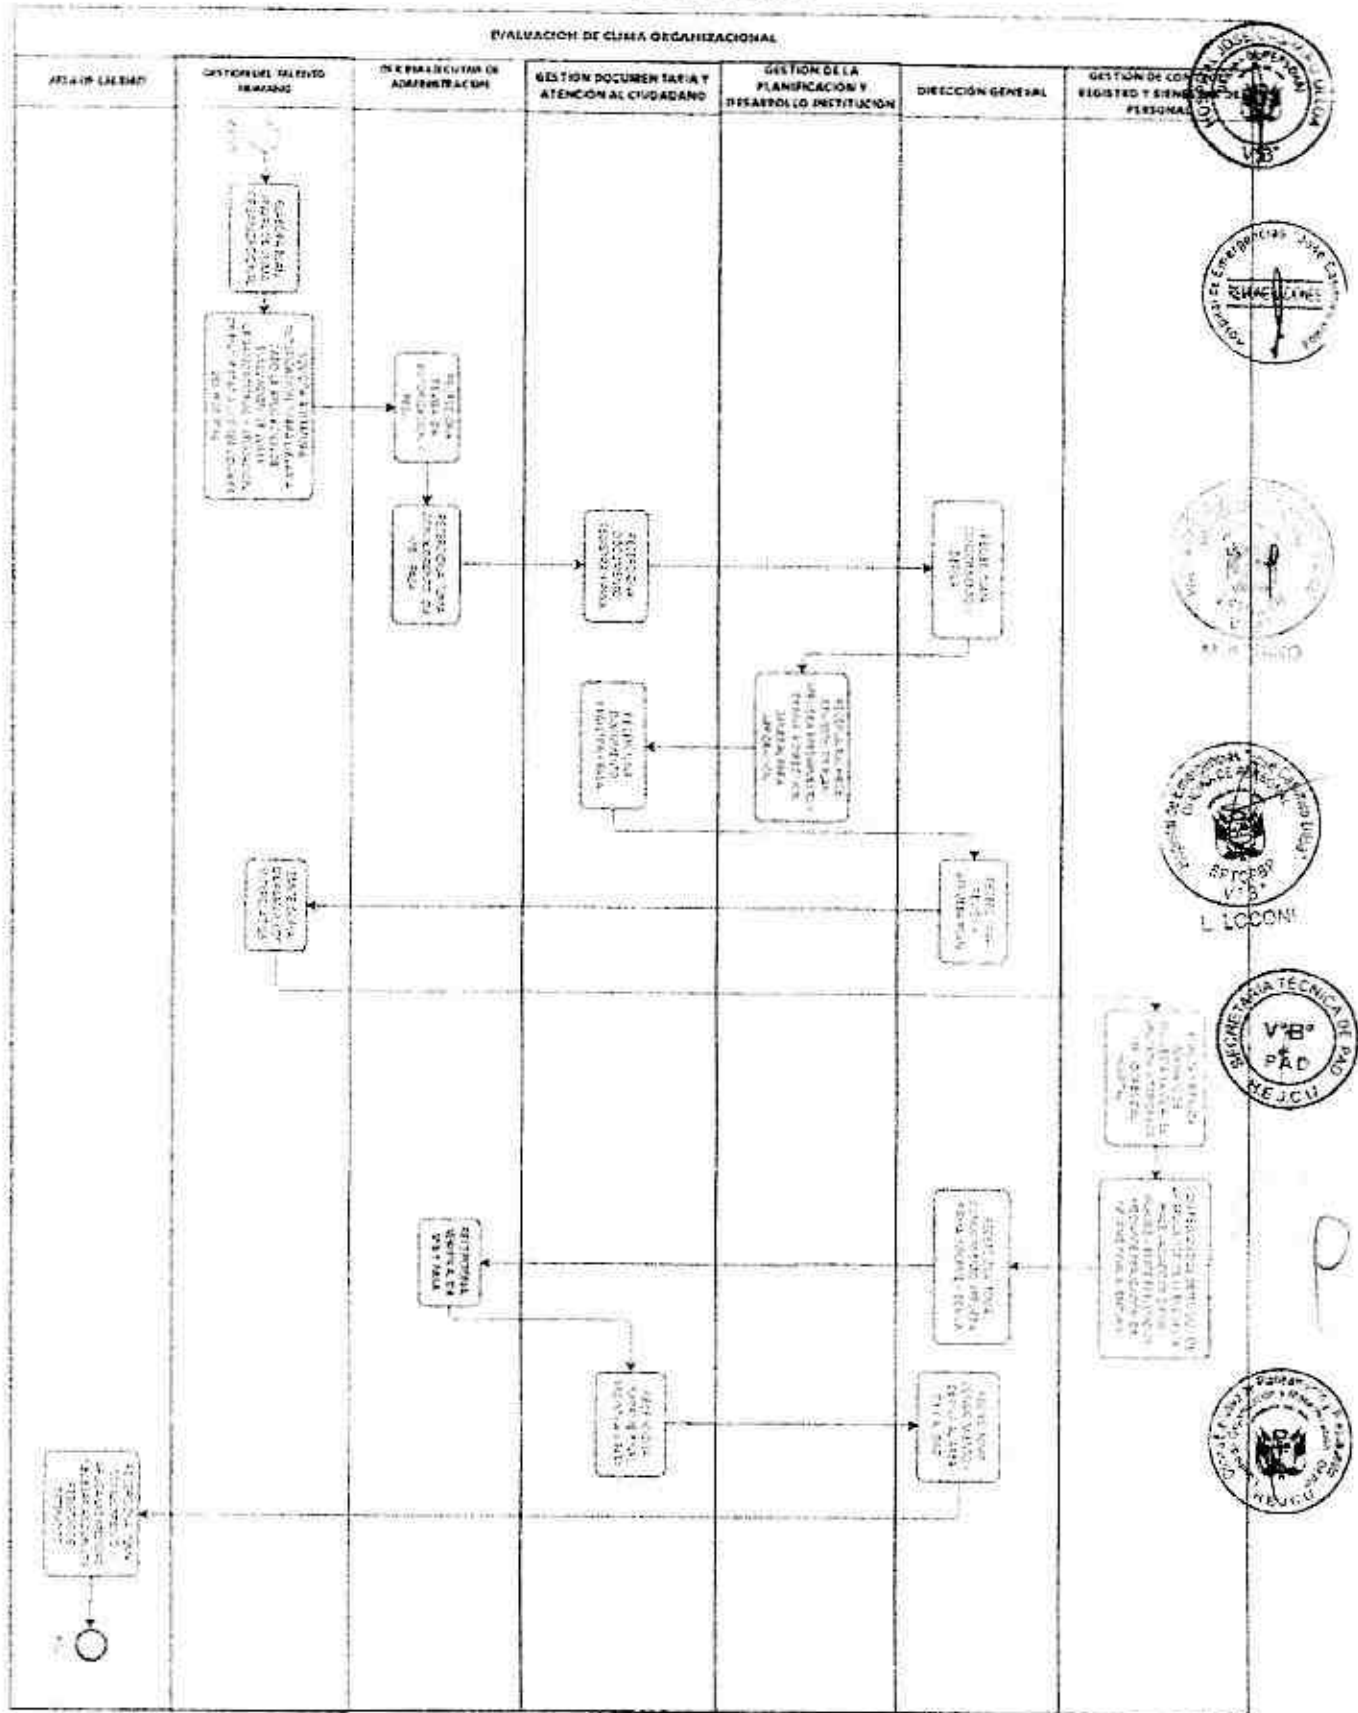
EVALUACION DE CLIMA ORGANIZACIONAL

| AREA DE CALIDAD | GESTION DEL TALENTO HUMANO | OFICINA EJECUTIVA DE ADMINISTRACION | GESTION DOCUMENTARIA Y ATENCION AL CIUDADANO | GESTION DE LA PLANIFICACION Y DESARROLLO INSTITUCIONAL | DIRECCION GENERAL | GESTION DE CONTROL, REGISTRO Y SIEN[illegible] PERSONAL |
|---|---|---|---|---|---|---|

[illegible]

V°B°

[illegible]

L. LCCONI

SECRETARIA TECNICA DE PAD
V°B°
PAD
REJCU

REJCU